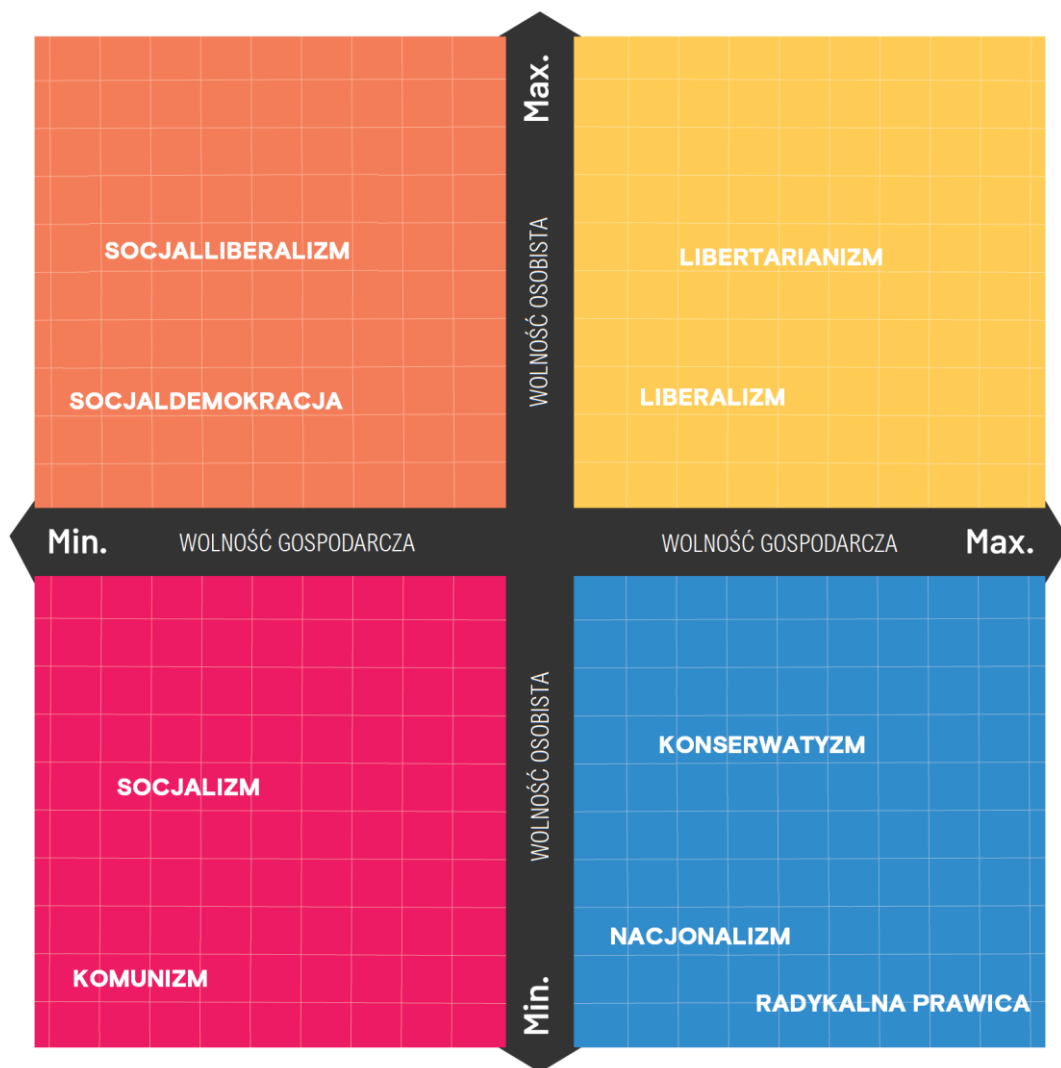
Max.

WOLNOŚĆ OSOBISTA

SOCJALLIBERALIZM

SOCJALDEMOKRACJA

LIBERTARIANIZM

LIBERALIZM

Min.

WOLNOŚĆ GOSPODARCZA

WOLNOŚĆ GOSPODARCZA

Max.

WOLNOŚĆ OSOBISTA

SOCJALIZM

KOMUNIZM

KONSERWATYZM

NACJONALIZM

RADYKALNA PRAWICA

Min.